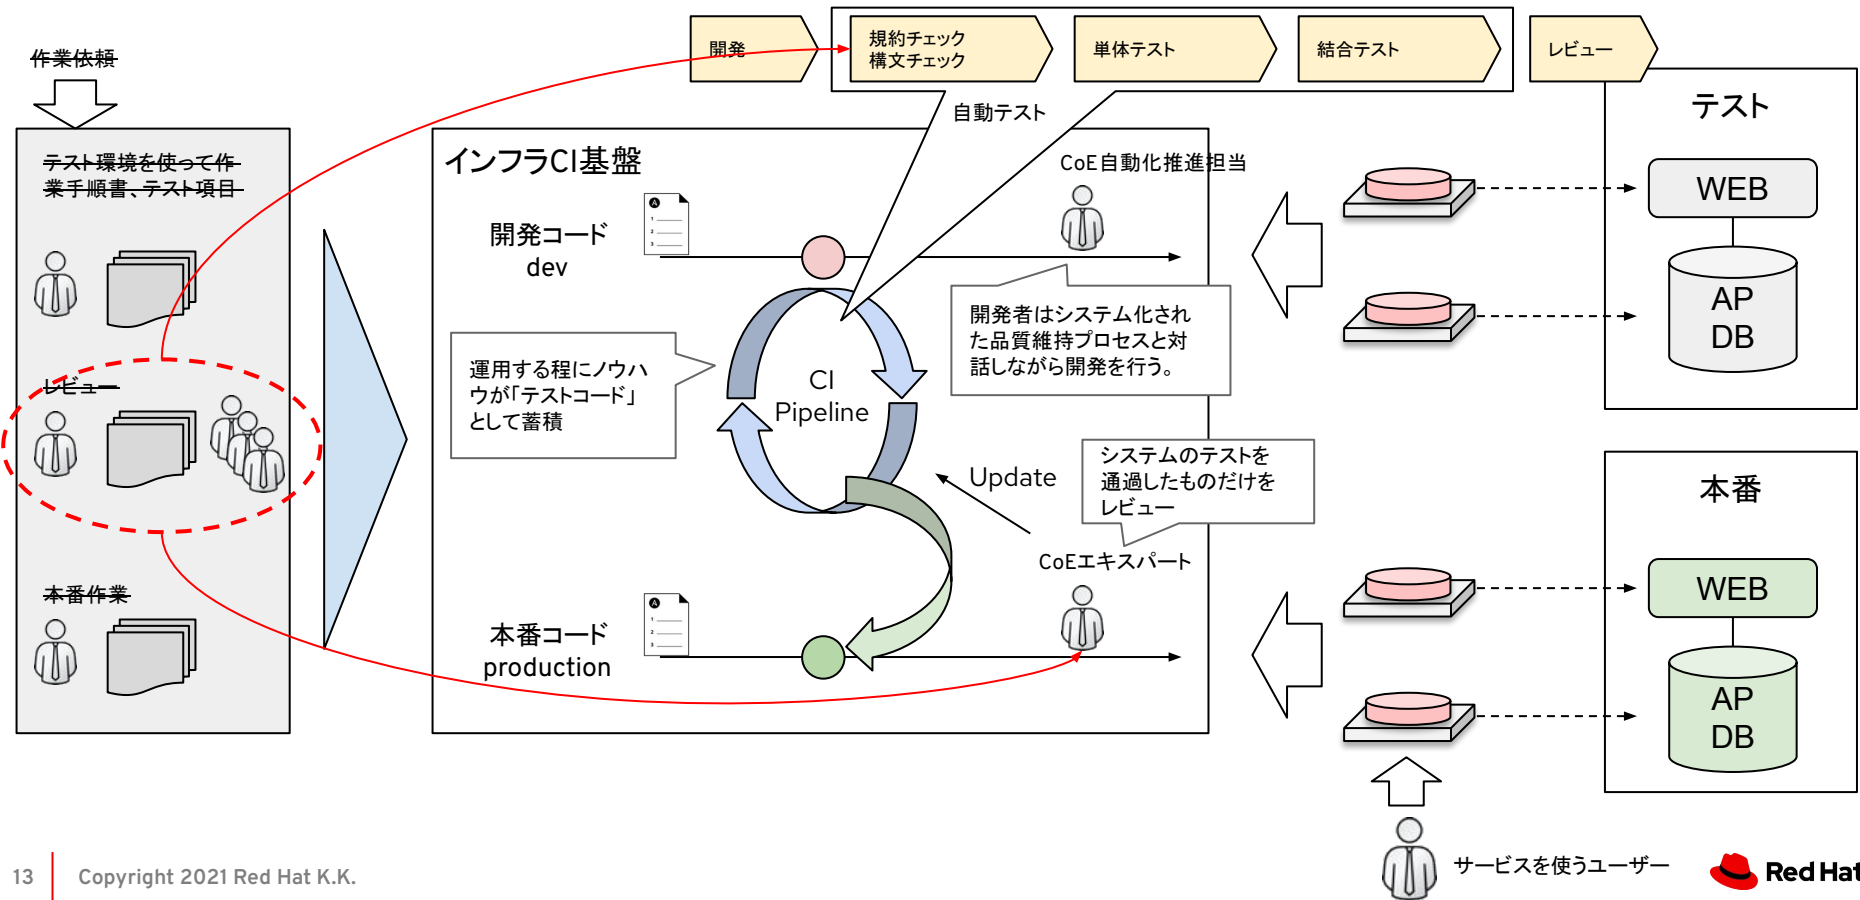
開発

規約チェック
構文チェック

単体テスト

結合テスト

レビュー

自動テスト

作業依頼

テスト環境を使って作業手順書、テスト項目

レビュー

本番作業

インフラCI基盤

開発コード
dev

CoE自動化推進担当

開発者はシステム化された品質維持プロセスと対話しながら開発を行う。

運用する程にノウハウが「テストコード」として蓄積

CI
Pipeline

Update

システムのテストを通過したものだけをレビュー

CoEエキスパート

本番コード
production

テスト

WEB

AP
DB

本番

WEB

AP
DB

サービスを使うユーザー

13 | Copyright 2021 Red Hat K.K.

Red Hat